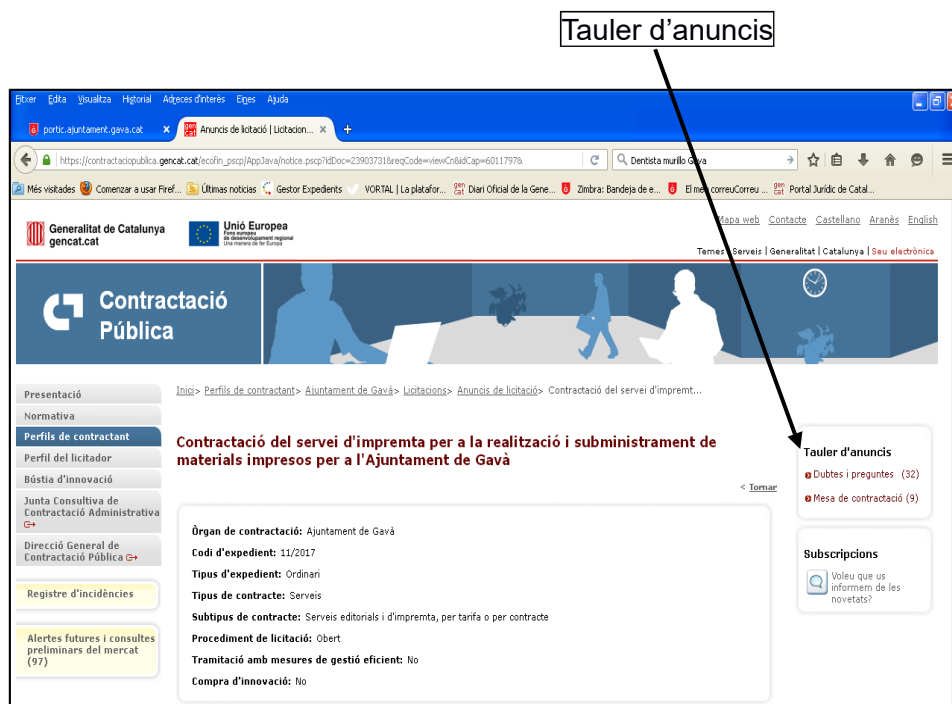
Tauler d'anuncis

Fitxer Edita Visualitza Historial Adreces d'interès Eines Ajuda

portic.ajuntament.gava.cat ×
Anuncis de licitació | Licitacion... ×
+

https://contractaciopublica.gencat.cat/ecofin_pscp/AppJava/notice.pscp?idDoc=23903731&reqCode=viewCn&idCap=6011797&

Dentista murillo Gava

Més visitades Comenzar a usar Firef... Últimas noticias Gestor Expedients VORTAL | La platafor... Diari Oficial de la Gene... Zimbra: Bandeja de e... El meu correuCorreu ... Portal Jurídic de Catal...

Generalitat de Catalunya gencat.cat

Unió Europea Fons europeu de desenvolupament regional Una manera de fer Europa

Mapa web Contacte Castellano Aranès English

Temes | Serveis | Generalitat | Catalunya | Seu electrònica

Contractació Pública

Presentació
Normativa
Perfils de contractant
Perfil del licitador
Bústia d'innovació
Junta Consultiva de Contractació Administrativa
Direcció General de Contractació Pública
Registre d'incidències
Alertes futures i consultes preliminars del mercat (97)

Inici > Perfils de contractant > Ajuntament de Gavà > Licitacions > Anuncis de licitació > Contractació del servei d'impremt...

Contractació del servei d'impremta per a la realització i subministrament de materials impresos per a l'Ajuntament de Gavà

< Tornar

Òrgan de contractació: Ajuntament de Gavà
Codi d'expedient: 11/2017
Tipus d'expedient: Ordinari
Tipus de contracte: Serveis
Subtipus de contracte: Serveis editorials i d'impremta, per tarifa o per contracte
Procediment de licitació: Obert
Tramitació amb mesures de gestió eficient: No
Compra d'innovació: No

Tauler d'anuncis
Dubtes i preguntes (32)
Mesa de contractació (9)

Subscripcions
Voleu que us informem de les novetats?